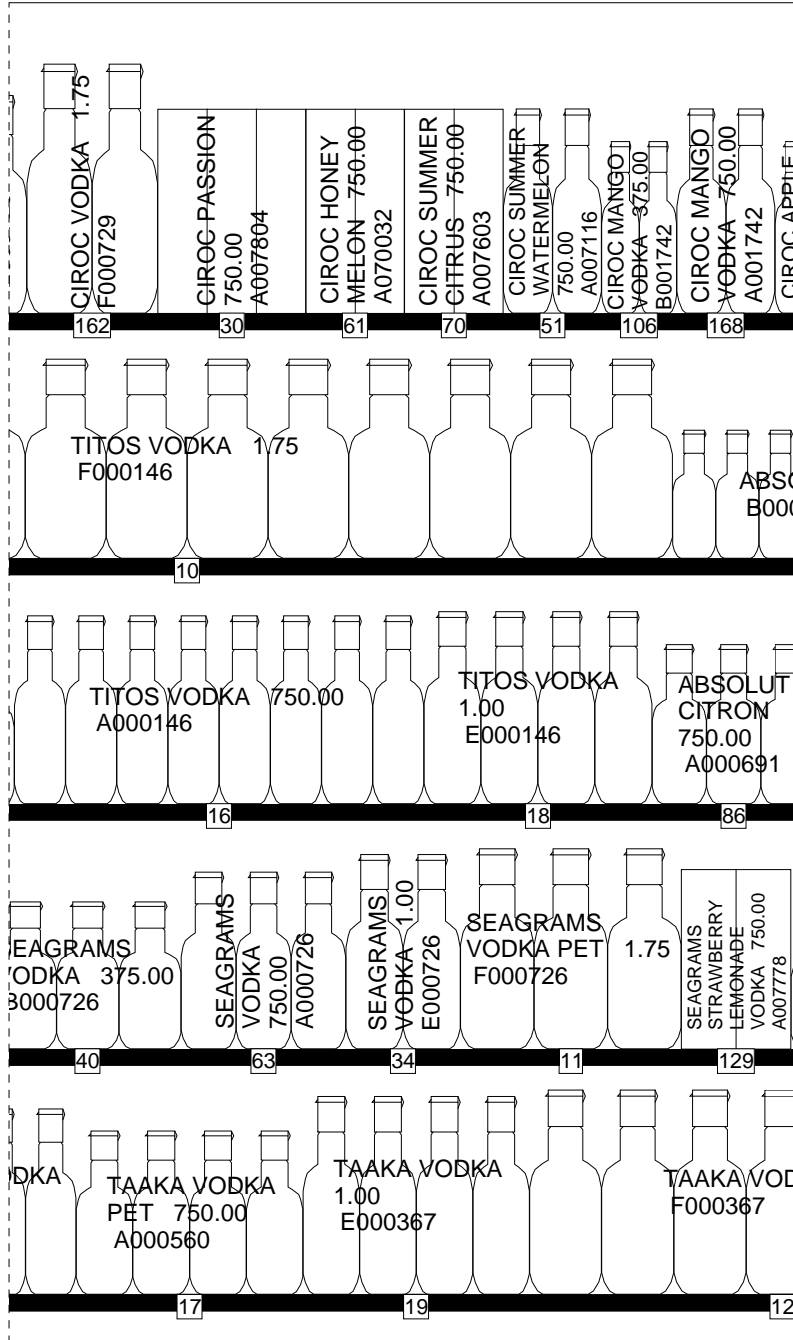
CIROC VODKA 1.75
F000729
162

CIROC PASSION
750.00
A007804
30

CIROC HONEY MELON 750.00
A070032
61

CIROC SUMMER CITRUS 750.00
A007603
70

CIROC SUMMER WATERMELON
750.00
A007116
51

CIROC MANGO VODKA 375.00
B001742
106

CIROC MANGO VODKA 750.00
A001742
168

CIROC APPLE

TITOS VODKA 1.75
F000146
10

ABSO
B000

TITOS VODKA 750.00
A000146
16

TITOS VODKA
1.00
E000146
18

ABSOLUT CITRON
750.00
A000691
86

EAGRAMS
VODKA 375.00
B000726
40

SEAGRAMS VODKA 750.00
A000726
63

SEAGRAMS VODKA 1.00
E000726
34

SEAGRAMS VODKA PET 1.75
F000726
11

SEAGRAMS STRAWBERRY LEMONADE VODKA 750.00
A007778
129

DKA

TAAKA VODKA
PET 750.00
A000560
17

TAAKA VODKA
1.00
E000367
19

TAAKA VOD
F000367
12